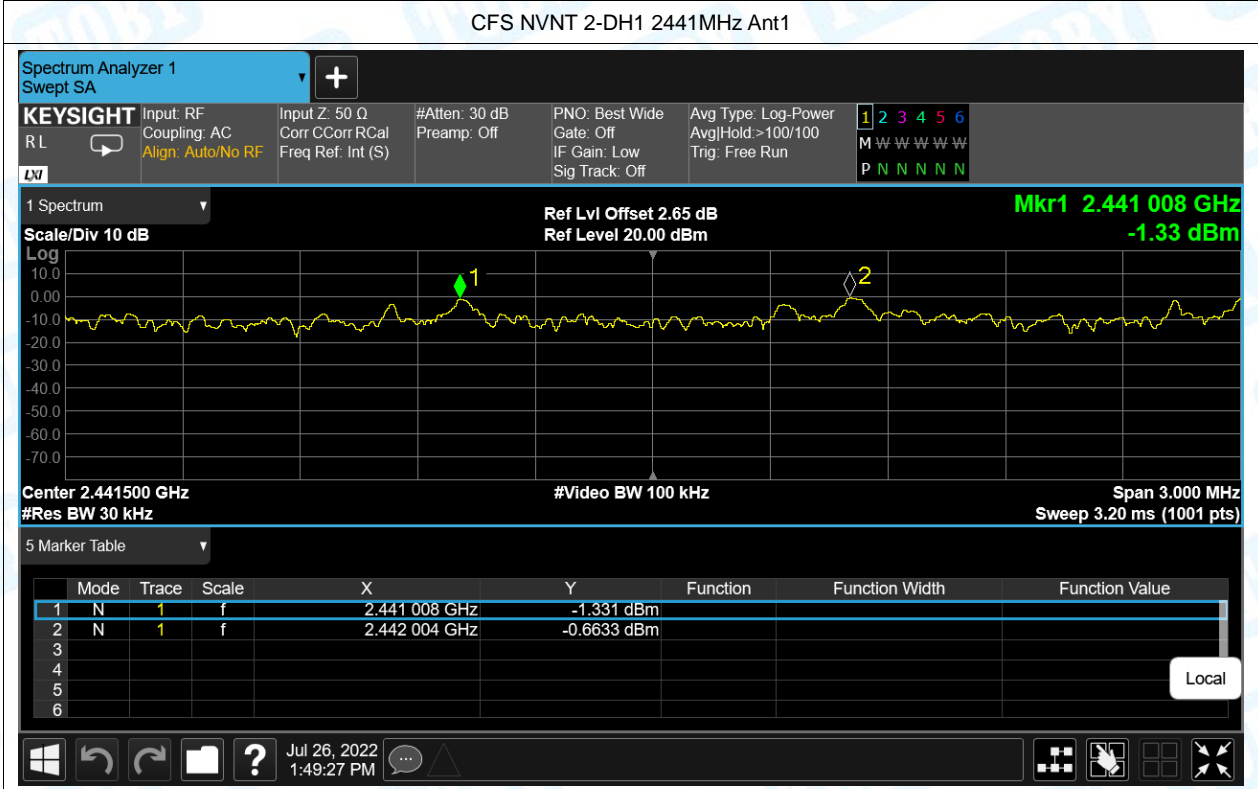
CFS NVNT 2-DH1 2441MHz Ant1

Spectrum Analyzer 1
Swept SA

KEYSIGHT
RL
LXI

Input: RF
Coupling: AC
Align: Auto/No RF

Input Z: 50 Ω
Corr CCorr RCal
Freq Ref: Int (S)

#Atten: 30 dB
Preamp: Off

PNO: Best Wide
Gate: Off
IF Gain: Low
Sig Track: Off

Avg Type: Log-Power
Avg|Hold:>100/100
Trig: Free Run

1 2 3 4 5 6
M W W W W W
P N N N N N

1 Spectrum
Scale/Div 10 dB
Log

Ref Lvl Offset 2.65 dB
Ref Level 20.00 dBm

Mkr1 2.441 008 GHz
-1.33 dBm

10.0
0.00
-10.0
-20.0
-30.0
-40.0
-50.0
-60.0
-70.0

1
2

Center 2.441500 GHz
#Res BW 30 kHz
#Video BW 100 kHz
Span 3.000 MHz
Sweep 3.20 ms (1001 pts)

5 Marker Table

| | Mode | Trace | Scale | X | Y | Function | Function Width | Function Value |
|---|---|---|---|---|---|---|---|---|
| 1 | N | 1 | f | 2.441 008 GHz | -1.331 dBm | | | |
| 2 | N | 1 | f | 2.442 004 GHz | -0.6633 dBm | | | |
| 3 | | | | | | | | |
| 4 | | | | | | | | |
| 5 | | | | | | | | |
| 6 | | | | | | | | |

Local

Jul 26, 2022
1:49:27 PM